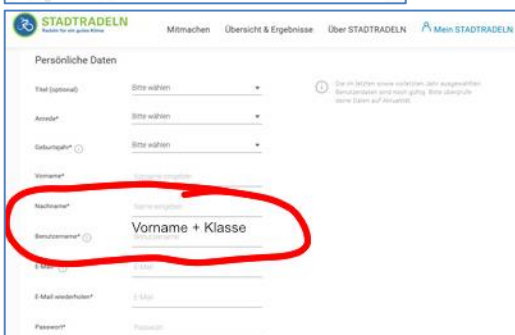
STADTRADELN
Radeln für ein gutes Klima

Mitmachen Übersicht & Ergebnisse Über STADTRADELN Mein STADTRADELN

Persönliche Daten

Titel (optional) Bitte wählen

Anrede* Bitte wählen

Geburtsjahr* Bitte wählen

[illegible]

Vorname* Vorname eingeben

Nachname* Name eingeben

Vorname + Klasse

Benutzername* Benutzername

E-Mail* E-Mail

E-Mail wiederholen* E-Mail

Passwort* Passwort